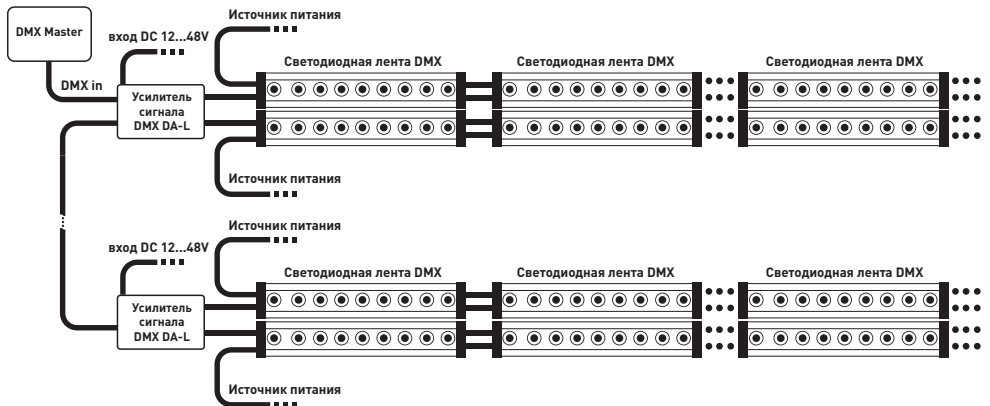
DMX Master

вход DC 12...48V

Источник питания

DMX in

Усилитель сигнала DMX DA-L

Светодиодная лента DMX

Светодиодная лента DMX

Светодиодная лента DMX

Источник питания

Источник питания

вход DC 12...48V

Усилитель сигнала DMX DA-L

Светодиодная лента DMX

Светодиодная лента DMX

Светодиодная лента DMX

Источник питания